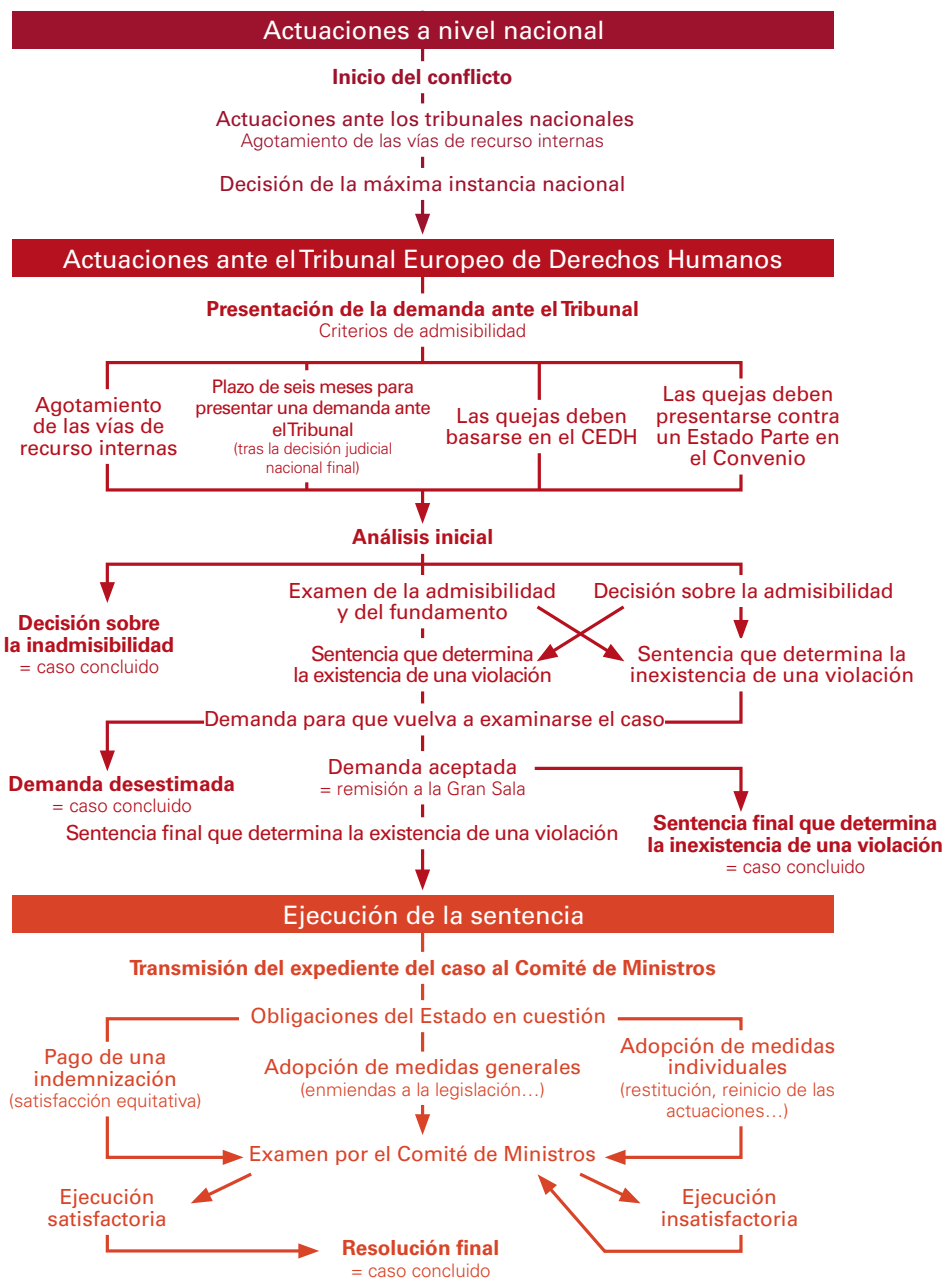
Actuaciones a nivel nacional

Inicio del conflicto

Actuaciones ante los tribunales nacionales
Agotamiento de las vías de recurso internas

Decisión de la máxima instancia nacional

Actuaciones ante el Tribunal Europeo de Derechos Humanos

Presentación de la demanda ante el Tribunal
Criterios de admisibilidad

Agotamiento de las vías de recurso internas

Plazo de seis meses para presentar una demanda ante el Tribunal
(tras la decisión judicial nacional final)

Las quejas deben basarse en el CEDH

Las quejas deben presentarse contra un Estado Parte en el Convenio

Análisis inicial

Decisión sobre la inadmisibilidad
= caso concluido

Examen de la admisibilidad y del fundamento

Decisión sobre la admisibilidad

Sentencia que determina la existencia de una violación

Sentencia que determina la inexistencia de una violación

Demanda para que vuelva a examinarse el caso

Demanda desestimada
= caso concluido

Demanda aceptada
= remisión a la Gran Sala

Sentencia final que determina la existencia de una violación

Sentencia final que determina la inexistencia de una violación
= caso concluido

Ejecución de la sentencia

Transmisión del expediente del caso al Comité de Ministros

Obligaciones del Estado en cuestión

Pago de una indemnización
(satisfacción equitativa)

Adopción de medidas generales
(enmiendas a la legislación…)

Adopción de medidas individuales
(restitución, reinicio de las actuaciones…)

Examen por el Comité de Ministros

Ejecución satisfactoria

Ejecución insatisfactoria

Resolución final
= caso concluido